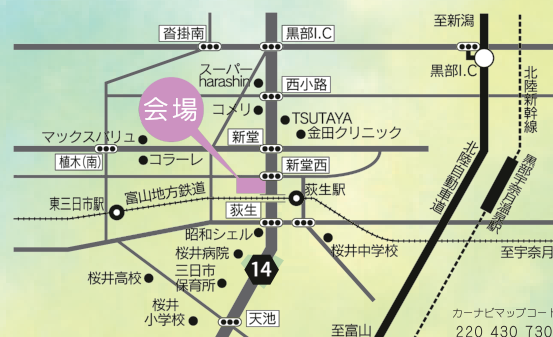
至新潟

沓掛南

黒部I.C

黒部I.C

スーパー
harashin

西小路

北陸新幹線

会場

コメリ

TSUTAYA

金田クリニック

マックスバリュ

新堂

植木(南)

コラーレ

新堂西

北陸自動車道

黒部宇奈月温泉駅

東三日市駅

富山地方鉄道

荻生駅

荻生

昭和シェル

桜井中学校

至宇奈月

桜井病院

三日市保育所

14

桜井高校

桜井小学校

天池

カーナビマップコード

至富山

220 430 730